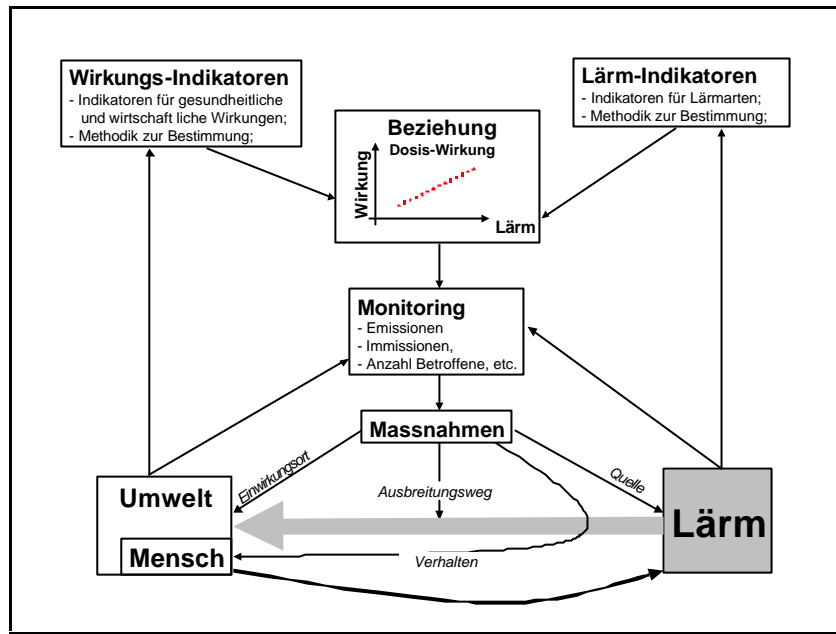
Wirkungs-Indikatoren
- Indikatoren für gesundheitliche und wirtschaft liche Wirkungen;
- Methodik zur Bestimmung;

Lärm-Indikatoren
- Indikatoren für Lärmarten;
- Methodik zur Bestimmung;

Beziehung
Dosis-Wirkung
Wirkung
Lärm

Monitoring
- Emissionen
- Immissionen,
- Anzahl Betroffene, etc.

Massnahmen

Einwirkungsort

Quelle

Ausbreitungsweg

Umwelt

Mensch

Verhalten

Lärm